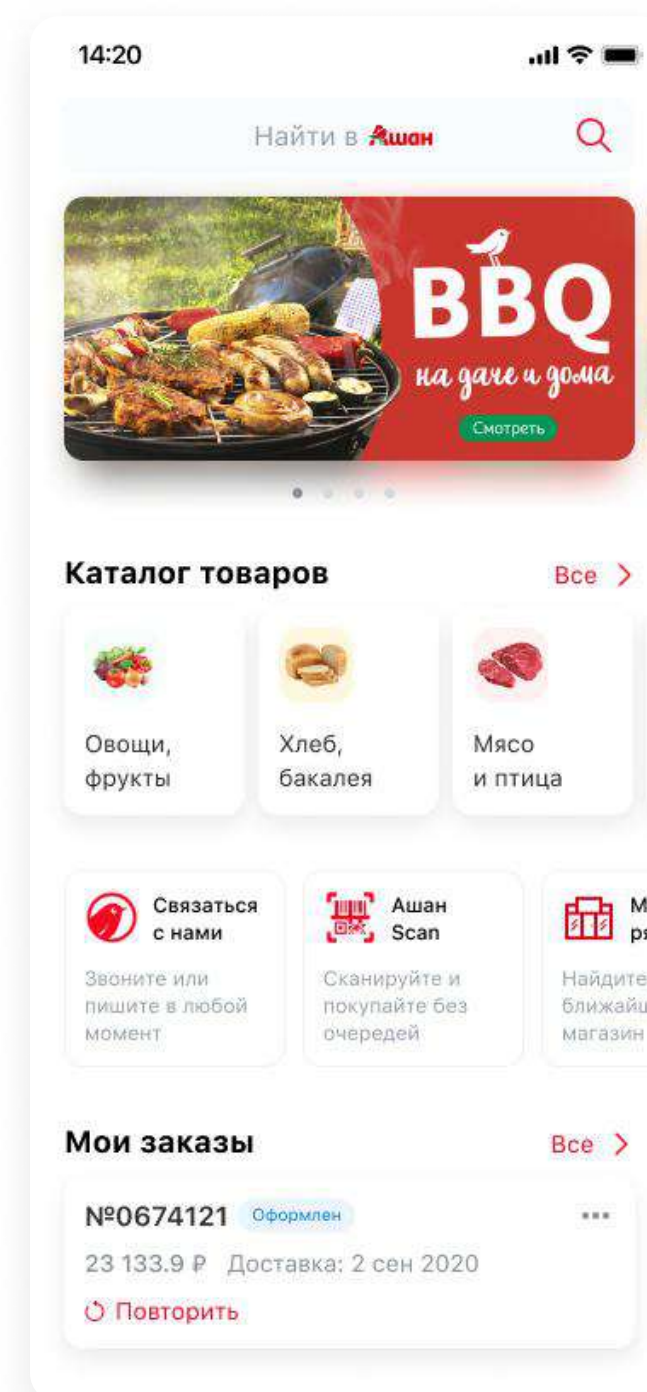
14:20

Найти в Ашан

BBQ
на даче и дома
Смотреть

Каталог товаров
Все >

Овощи, фрукты

Хлеб, бакалея

Мясо и птица

Связаться с нами
Звоните или пишите в любой момент

Ашан Scan
Сканируйте и покупайте без очередей

М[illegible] ря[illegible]
Найдите ближайш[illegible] магазин

Мои заказы
Все >

№0674121 Оформлен
23 133.9 ₽ Доставка: 2 сен 2020
Повторить